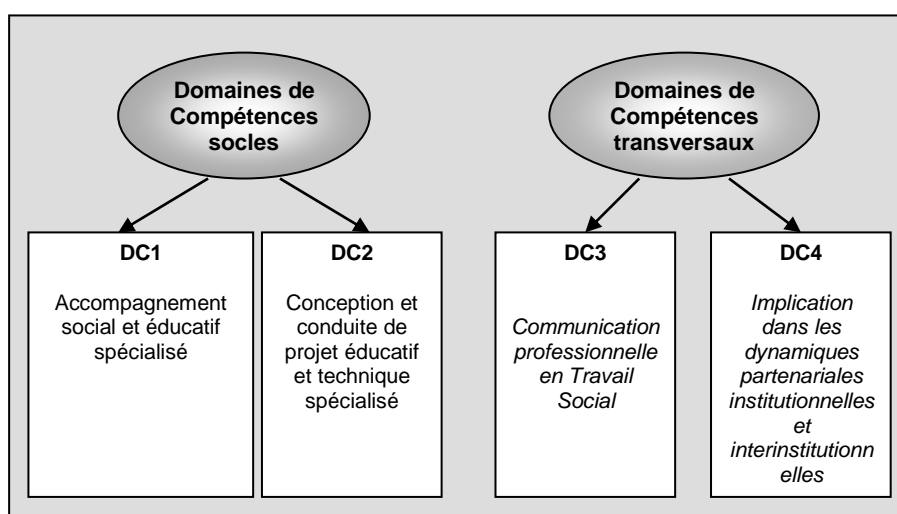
Domaines de Compétences socles

Domaines de Compétences transversaux

DC1

Accompagnement social et éducatif spécialisé

DC2

Conception et conduite de projet éducatif et technique spécialisé

DC3

Communication professionnelle en Travail Social

DC4

Implication dans les dynamiques partenariales institutionnelles et interinstitutionnelles